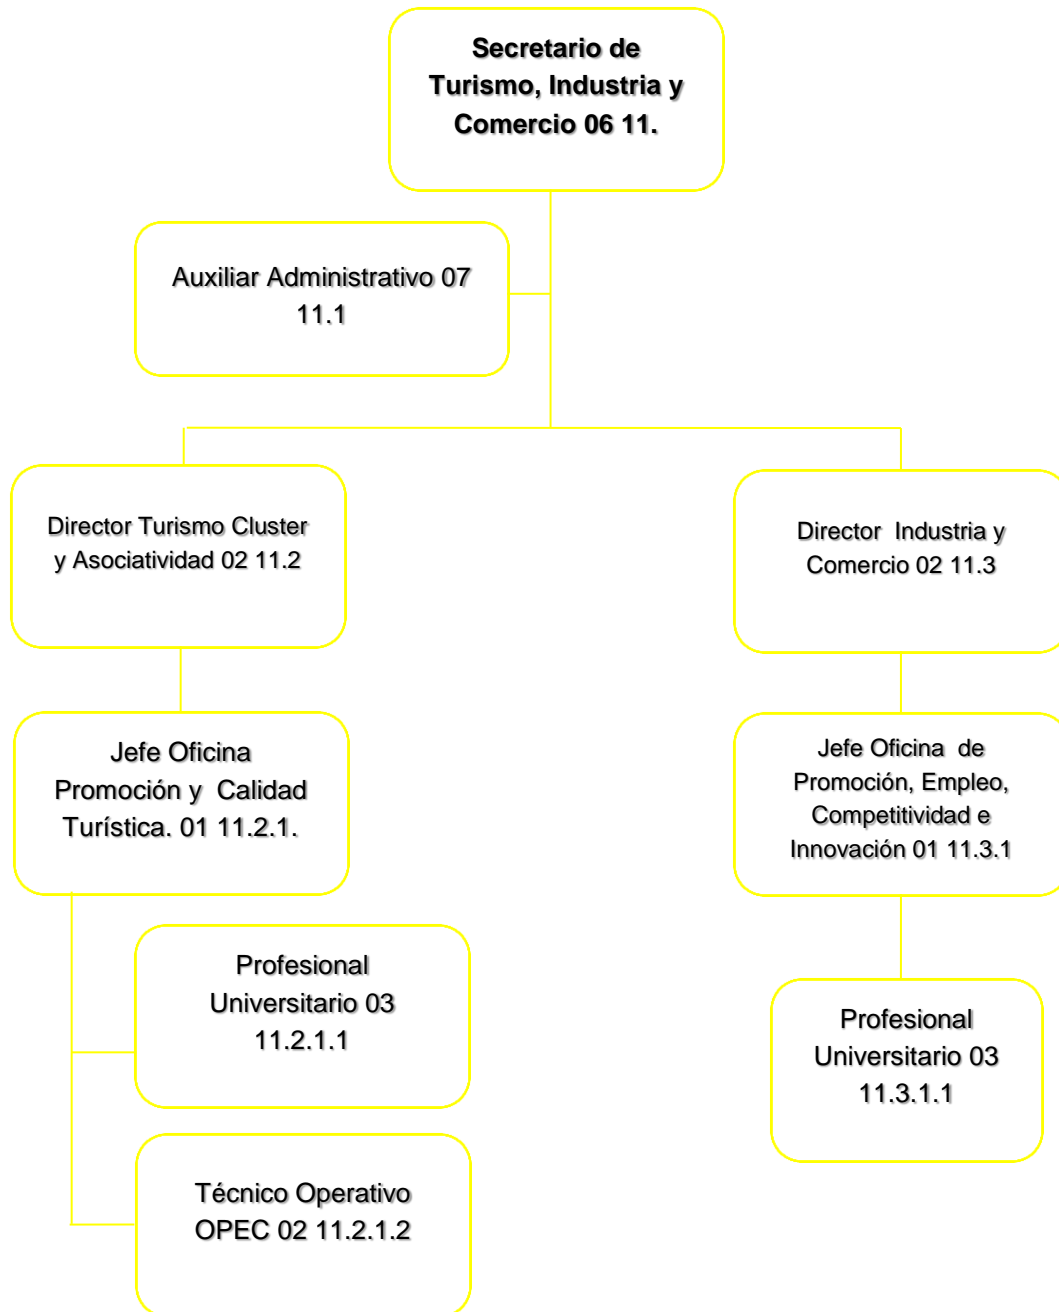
Secretario de Turismo, Industria y Comercio 06 11.

Auxiliar Administrativo 07 11.1

Director Turismo Cluster y Asociatividad 02 11.2

Director Industria y Comercio 02 11.3

Jefe Oficina Promoción y Calidad Turística. 01 11.2.1.

Jefe Oficina de Promoción, Empleo, Competitividad e Innovación 01 11.3.1

Profesional Universitario 03 11.2.1.1

Profesional Universitario 03 11.3.1.1

Técnico Operativo OPEC 02 11.2.1.2